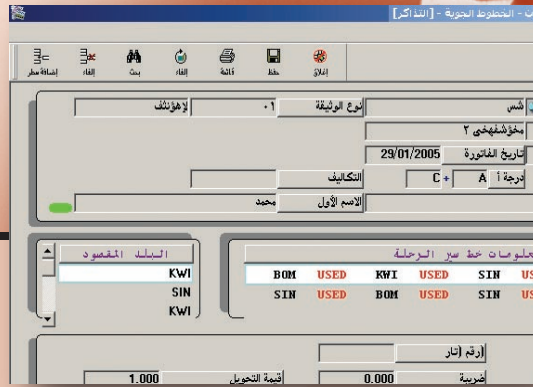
ت - الخطوط الجوية - [التذاكر]

إضافة سطر إلغاء بحث إلغاء قائمة حفظ إغلاق

نوع الوثيقة ٠١ لإهؤنئف

شس

مخؤشفهخى ٢

تاريخ الفاتورة 29/01/2005

درجة أ A + C

التكاليف

الاسم الأول محمد

معلومات خط سير الرحلة

| BOM | USED | KWI | USED | SIN | US |
|---|---|---|---|---|---|
| SIN | USED | BOM | USED | SIN | US |

البلد المقصود

KWI
SIN
KWI

رقم إثار

ضريبة 0.000

قيمة التحويل 1.000